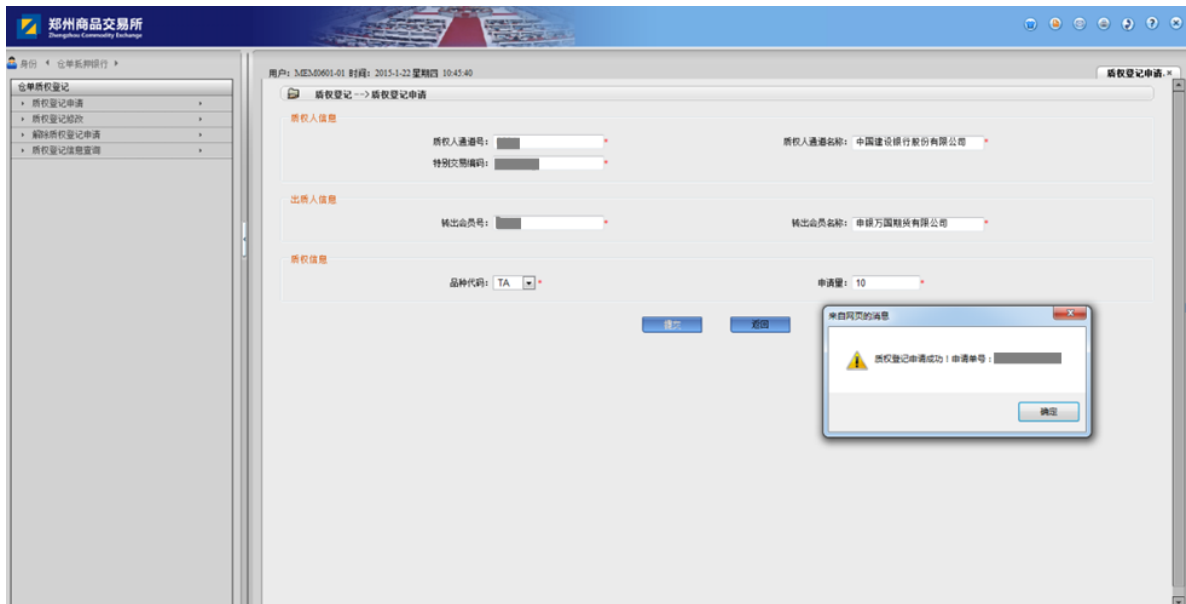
郑州商品交易所
Zhengzhou Commodity Exchange

身份 ◀ 仓单系统银行 ▶

仓单质权登记
› 质权登记申请
› 质权登记修改
› 解除质权登记申请
› 质权登记信息查询

用户：MEM0601-01 时间：2015-1-22 星期四 10:45:40

质权登记申请 ×

质权登记 ---> 质权登记申请

质权人信息
质权人通道号： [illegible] *
质权人通道名称： 中国建设银行股份有限公司 *
特别交易编码： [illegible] *

出质人信息
转出会员号： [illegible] *
转出会员名称： 申银万国期货有限公司 *

质权信息
品种代码： TA *
申请量： 10 *

提交 返回

来自网页的消息
质权登记申请成功！申请单号：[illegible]
确定